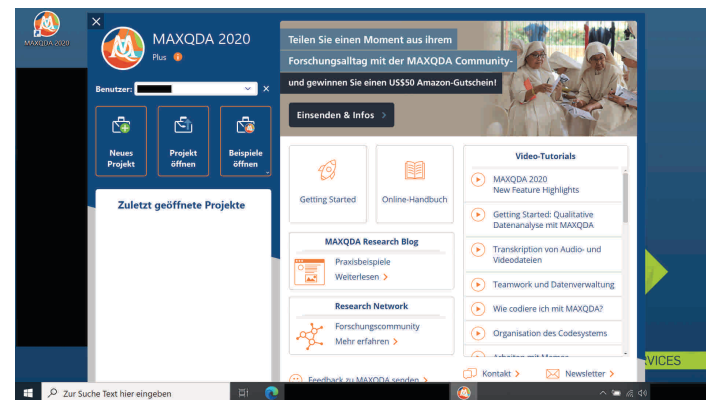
MAXQDA 2020

MAXQDA 2020
Plus

Benutzer: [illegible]

Neues Projekt

Projekt öffnen

Beispiele öffnen

Zuletzt geöffnete Projekte

Teilen Sie einen Moment aus ihrem Forschungsalltag mit der MAXQDA Community- und gewinnen Sie einen US$50 Amazon-Gutschein!

Einsenden & Infos >

Getting Started

Online-Handbuch

MAXQDA Research Blog

Praxisbeispiele

Weiterlesen >

Research Network

Forschungscommunity

Mehr erfahren >

Video-Tutorials

MAXQDA 2020 New Feature Highlights

Getting Started: Qualitative Datenanalyse mit MAXQDA

Transkription von Audio- und Videodateien

Teamwork und Datenverwaltung

Wie codiere ich mit MAXQDA?

Organisation des Codesystems

Arbeiten mit Memos

Feedback zu MAXQDA senden >

Kontakt >

Newsletter >

VICES

Zur Suche Text hier eingeben